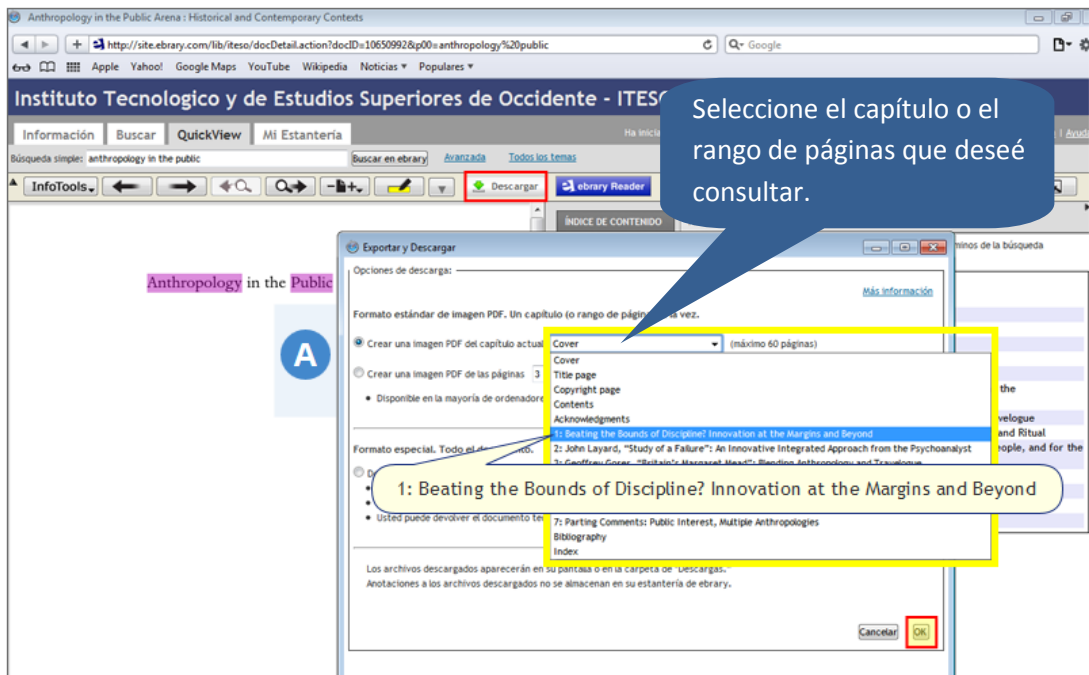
Anthropology in the Public Arena : Historical and Contemporary Contexts

http://site.ebrary.com/lib/iteso/docDetail.action?docID=10650992&p00=anthropology%20public

Google

Apple Yahoo! Google Maps YouTube Wikipedia Noticias ▾ Populares ▾

Instituto Tecnologico y de Estudios Superiores de Occidente - ITES

Información Buscar QuickView Mi Estantería

Ha inicia

Ayud

Búsqueda simple: anthropology in the public Buscar en ebrary Avanzada Todos los temas

InfoTools Descargar ebrary Reader

ÍNDICE DE CONTENIDO

minos de la búsqueda

Anthropology in the Public

A

Seleccione el capítulo o el rango de páginas que deseé consultar.

Exportar y Descargar

Opciones de descarga:

Más información

Formato estándar de imagen PDF. Un capítulo (o rango de págin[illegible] vez.

Crear una imagen PDF del capítulo actual Cover (máximo 60 páginas)

Crear una imagen PDF de las páginas 3

• Disponible en la mayoría de ordenadore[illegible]

Formato especial. Todo el d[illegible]to.

• Usted puede devolver el documento te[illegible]

Cover
Title page
Copyright page
Contents
Acknowledgments
1: Beating the Bounds of Discipline? Innovation at the Margins and Beyond
2: John Layard, "Study of a Failure": An Innovative Integrated Approach from the Psychoanalyst
3: Geoffrey Gorer, "Britain's Margaret Mead": Blending Anthropology and Travelogue
7: Parting Comments: Public Interest, Multiple Anthropologies
Bibliography
Index

1: Beating the Bounds of Discipline? Innovation at the Margins and Beyond

the
velogue
and Ritual
eople, and for the

Los archivos descargados aparecerán en su pantalla o en la carpeta de "Descargas."
Anotaciones a los archivos descargados no se almacenan en su estantería de ebrary.

Cancelar OK